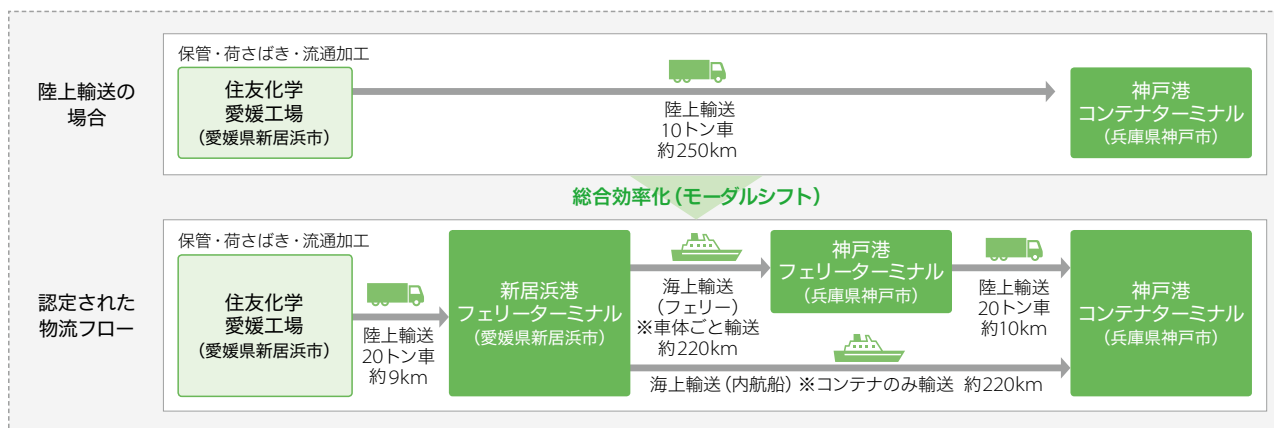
陸上輸送の場合

保管・荷さばき・流通加工

住友化学
愛媛工場
(愛媛県新居浜市)

陸上輸送
10トン車
約250km

神戸港
コンテナターミナル
(兵庫県神戸市)

総合効率化(モーダルシフト)

認定された物流フロー

保管・荷さばき・流通加工

住友化学
愛媛工場
(愛媛県新居浜市)

陸上輸送
20トン車
約9km

新居浜港
フェリーターミナル
(愛媛県新居浜市)

海上輸送
(フェリー)
※車体ごと輸送
約220km

神戸港
フェリーターミナル
(兵庫県神戸市)

陸上輸送
20トン車
約10km

神戸港
コンテナターミナル
(兵庫県神戸市)

海上輸送(内航船)※コンテナのみ輸送 約220km